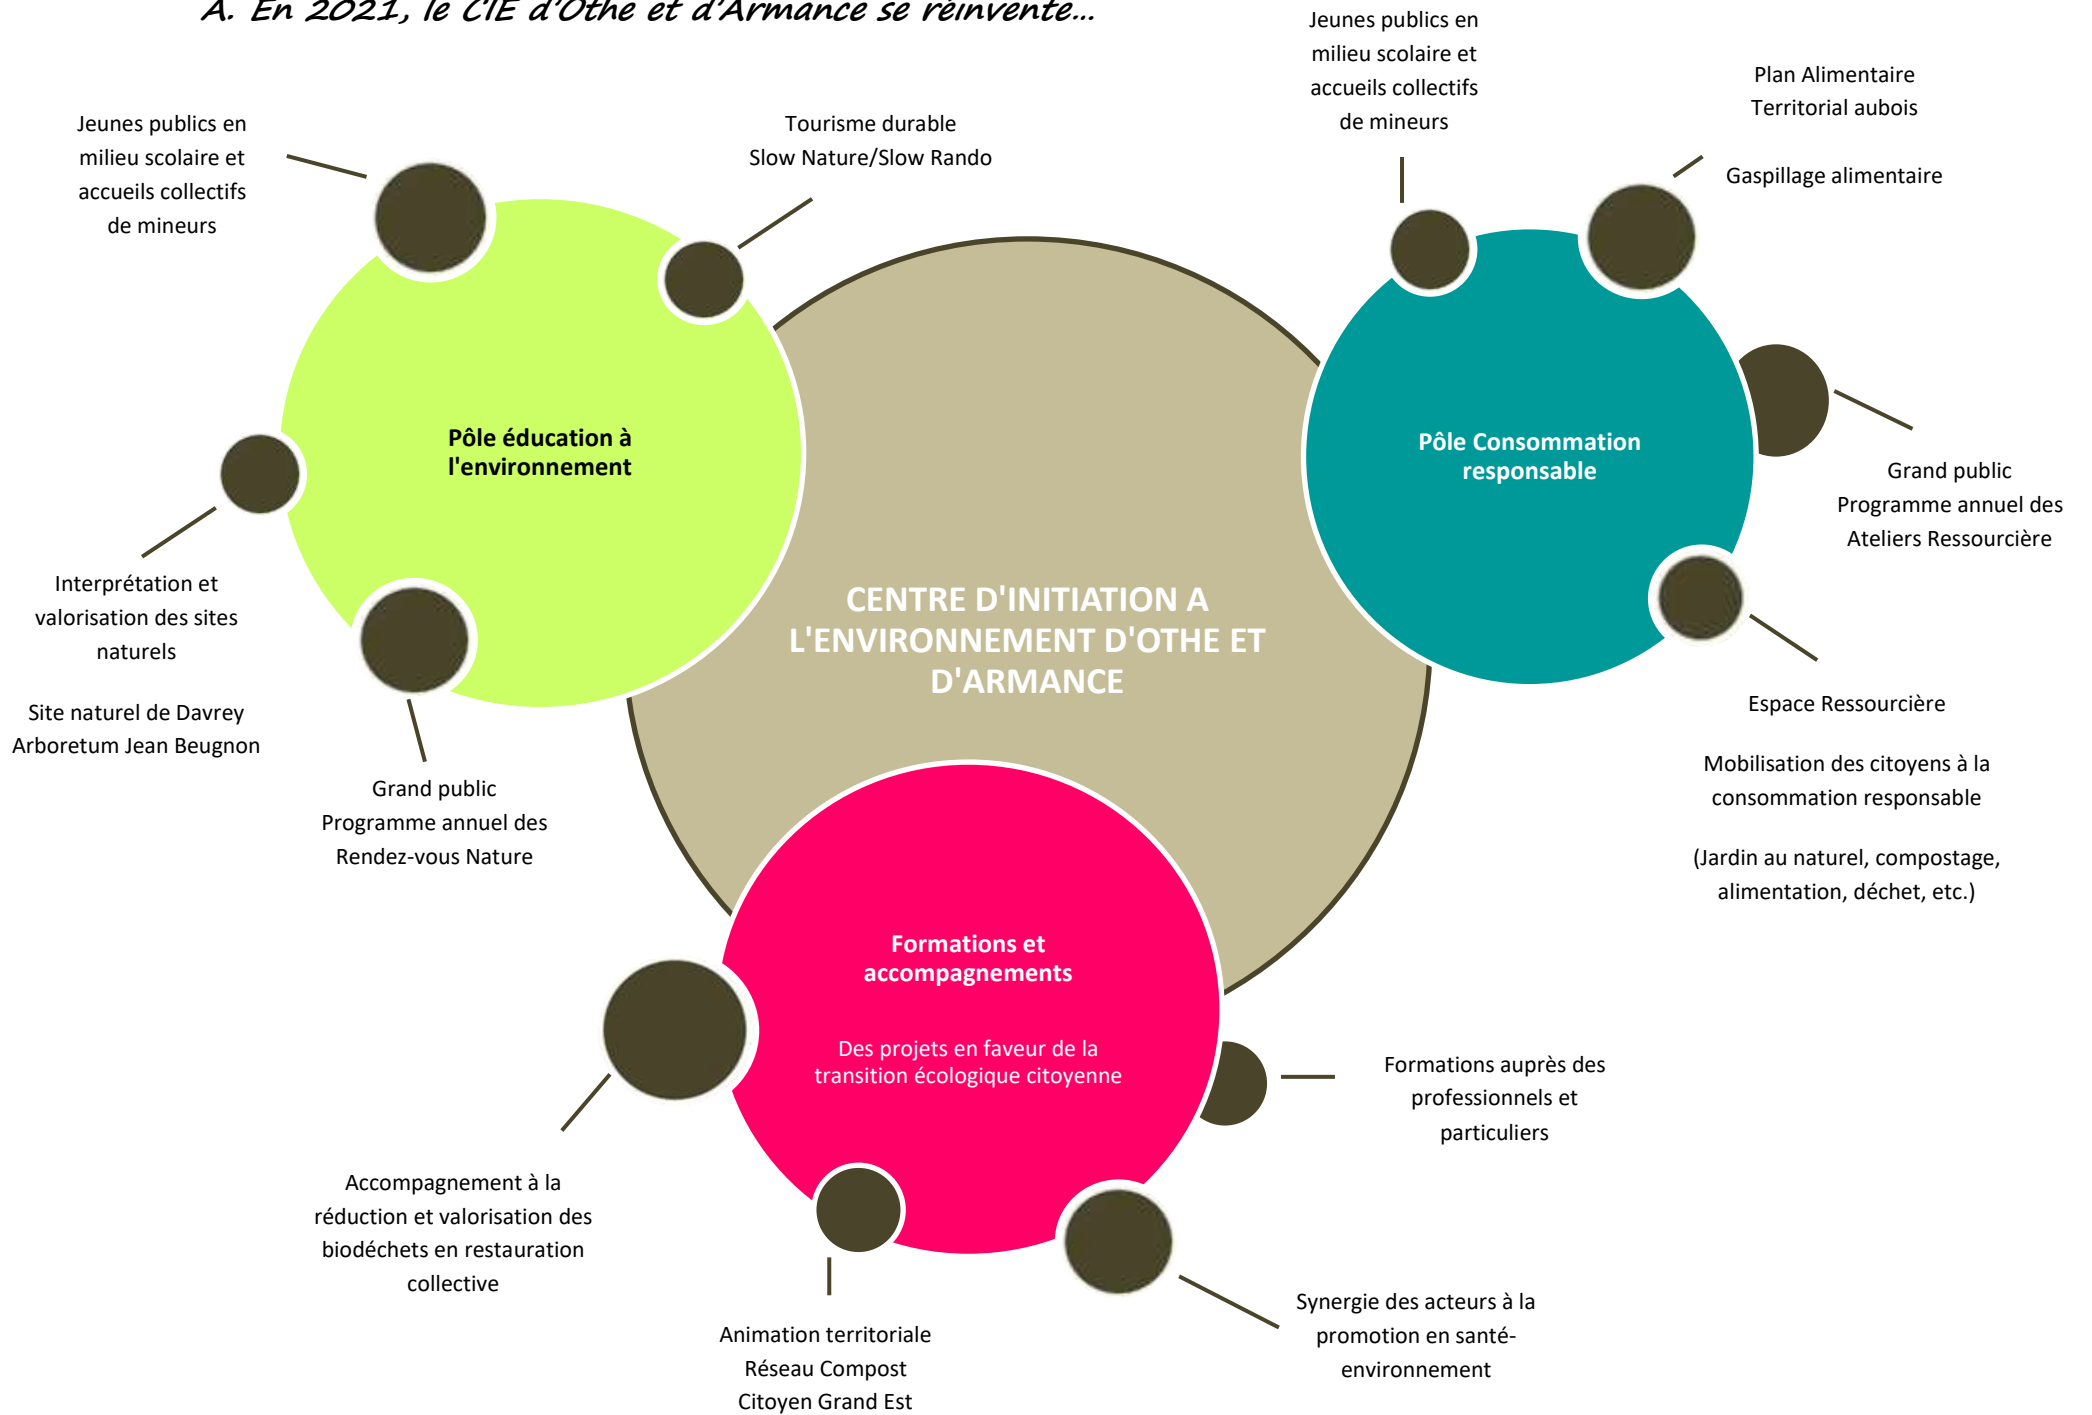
A. En 2021, le CIE d'Othe et d'Armance se réinvente...

Jeunes publics en milieu scolaire et accueils collectifs de mineurs

Tourisme durable
Slow Nature/Slow Rando

Pôle éducation à l'environnement

Interprétation et valorisation des sites naturels

Site naturel de Davrey
Arboretum Jean Beugnon

Grand public
Programme annuel des Rendez-vous Nature

Jeunes publics en milieu scolaire et accueils collectifs de mineurs

Plan Alimentaire Territorial aubois

Gaspillage alimentaire

Pôle Consommation responsable

Grand public
Programme annuel des Ateliers Ressourcière

Espace Ressourcière

Mobilisation des citoyens à la consommation responsable

(Jardin au naturel, compostage, alimentation, déchet, etc.)

CENTRE D'INITIATION A L'ENVIRONNEMENT D'OTHE ET D'ARMANCE

Formations et accompagnements

Des projets en faveur de la transition écologique citoyenne

Formations auprès des professionnels et particuliers

Accompagnement à la réduction et valorisation des biodéchets en restauration collective

Animation territoriale
Réseau Compost Citoyen Grand Est

Synergie des acteurs à la promotion en santé-environnement